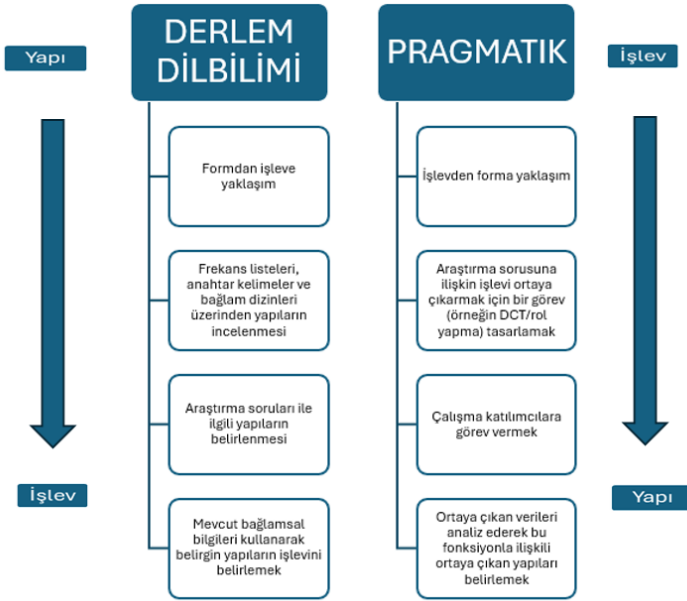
Yapı

DERLEM DİLBİLİMİ

PRAGMATIK

İşlev

Formdan işleve yaklaşım

Frekans listeleri, anahtar kelimeler ve bağlam dizinleri üzerinden yapıların incelenmesi

Araştırma soruları ile ilgili yapıların belirlenmesi

Mevcut bağlamsal bilgileri kullanarak belirgin yapıların işlevini belirlemek

İşlevden forma yaklaşım

Araştırma sorusuna ilişkin işlevi ortaya çıkarmak için bir görev (örneğin DCT/rol yapma) tasarlamak

Çalışma katılımcılara görev vermek

Ortaya çıkan verileri analiz ederek bu fonksiyonla ilişkili ortaya çıkan yapıları belirlemek

İşlev

Yapı